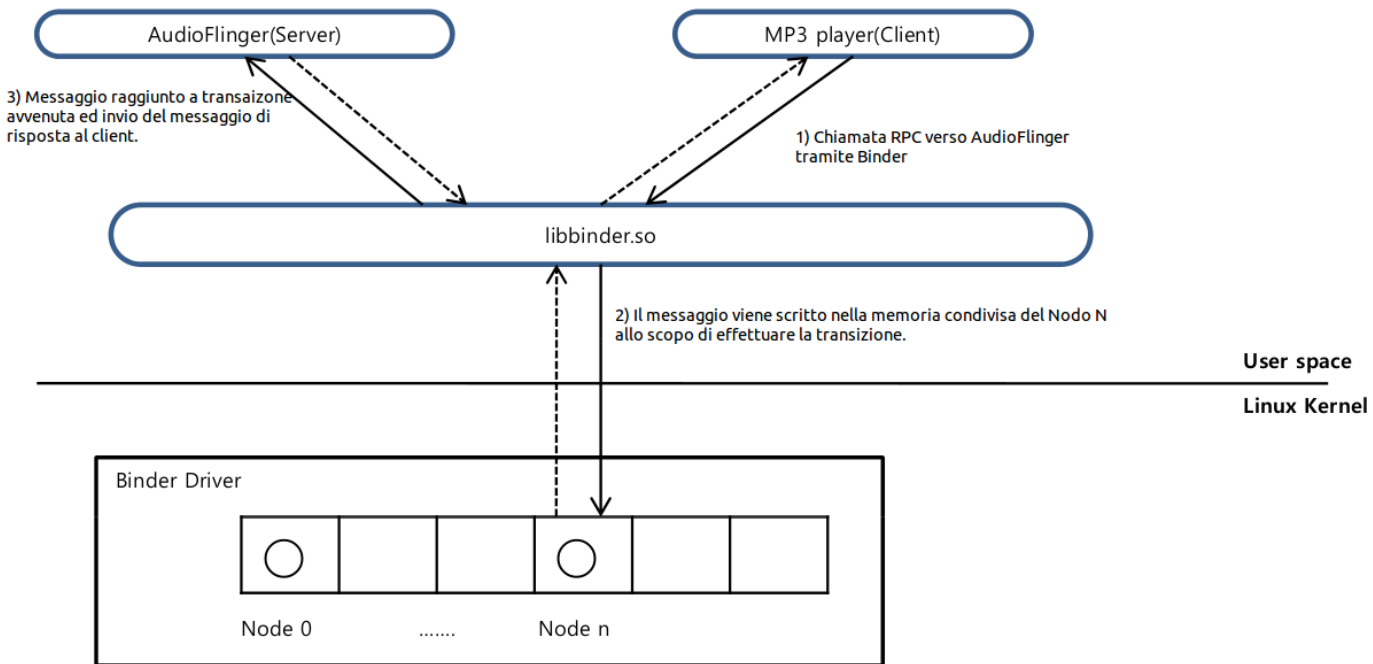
AudioFlinger(Server)

MP3 player(Client)

3) Messaggio raggiunto a transaizone avvenuta ed invio del messaggio di risposta al client.

1) Chiamata RPC verso AudioFlinger tramite Binder

libbinder.so

2) Il messaggio viene scritto nella memoria condivisa del Nodo N allo scopo di effettuare la transizione.

User space

Linux Kernel

Binder Driver

Node 0

.......

Node n